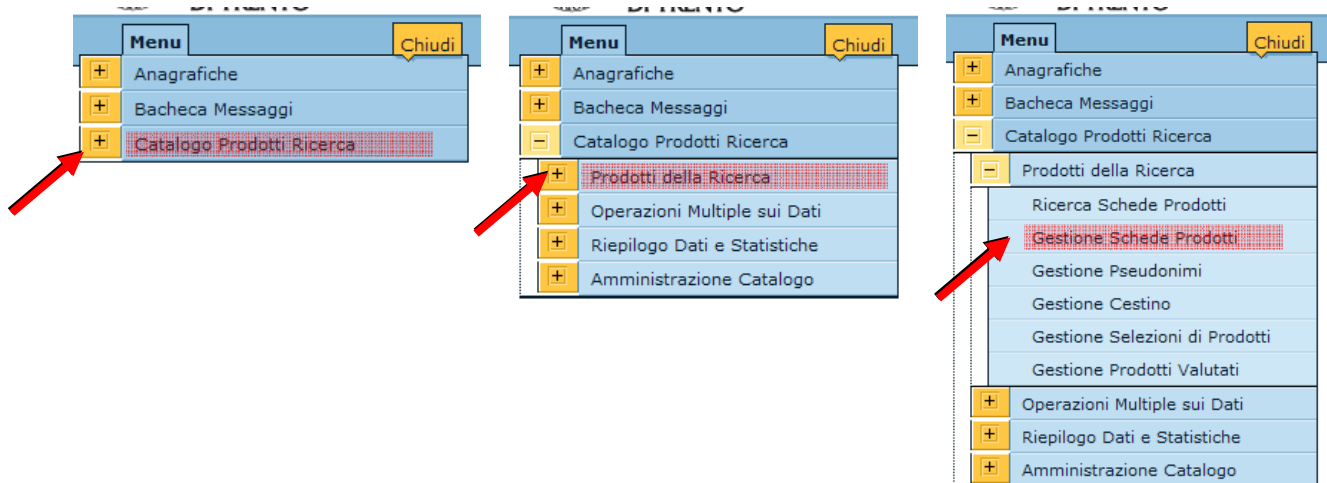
DI TRENTO

Menu
Chiudi
+ Anagrafiche
+ Bacheca Messaggi
+ Catalogo Prodotti Ricerca

DI TRENTO

Menu
Chiudi
+ Anagrafiche
+ Bacheca Messaggi
− Catalogo Prodotti Ricerca
+ Prodotti della Ricerca
+ Operazioni Multiple sui Dati
+ Riepilogo Dati e Statistiche
+ Amministrazione Catalogo

DI TRENTO

Menu
Chiudi
+ Anagrafiche
+ Bacheca Messaggi
− Catalogo Prodotti Ricerca
− Prodotti della Ricerca
Ricerca Schede Prodotti
Gestione Schede Prodotti
Gestione Pseudonimi
Gestione Cestino
Gestione Selezioni di Prodotti
Gestione Prodotti Valutati
+ Operazioni Multiple sui Dati
+ Riepilogo Dati e Statistiche
+ Amministrazione Catalogo